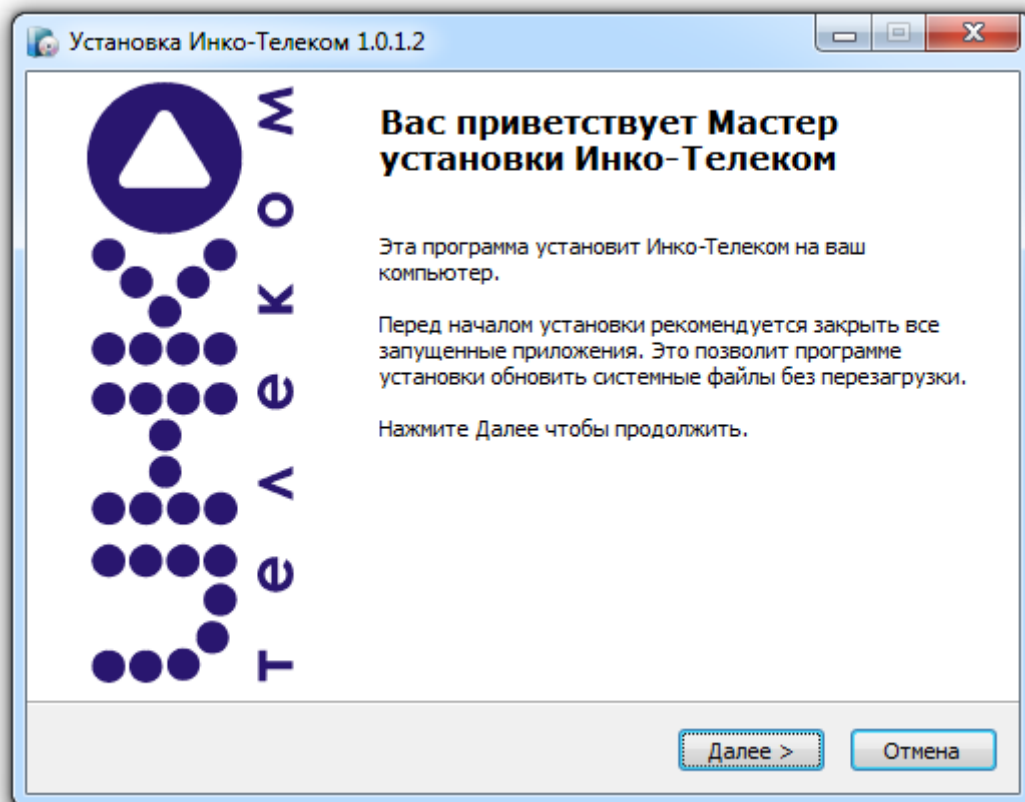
Установка Инко-Телеком 1.0.1.2

телеком

Вас приветствует Мастер установки Инко-Телеком

Эта программа установит Инко-Телеком на ваш компьютер.

Перед началом установки рекомендуется закрыть все запущенные приложения. Это позволит программе установки обновить системные файлы без перезагрузки.

Нажмите Далее чтобы продолжить.

Далее >
Отмена